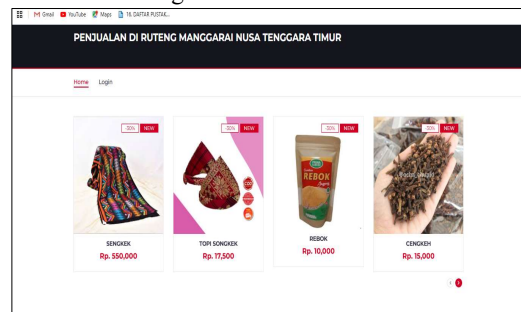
Gmail YouTube Maps 19. DAFTAR PUSTAK...

PENJUALAN DI RUTENG MANGGARAI NUSA TENGGARA TIMUR

Home Login

-30% NEW

SENGKEK

Rp. 550,000

-30% NEW

TOPI SONGKEK

Rp. 17,500

-30% NEW

REBOK

REBOK

Rp. 10,000

-30% NEW

CENGKEH

Rp. 15,000

1 2